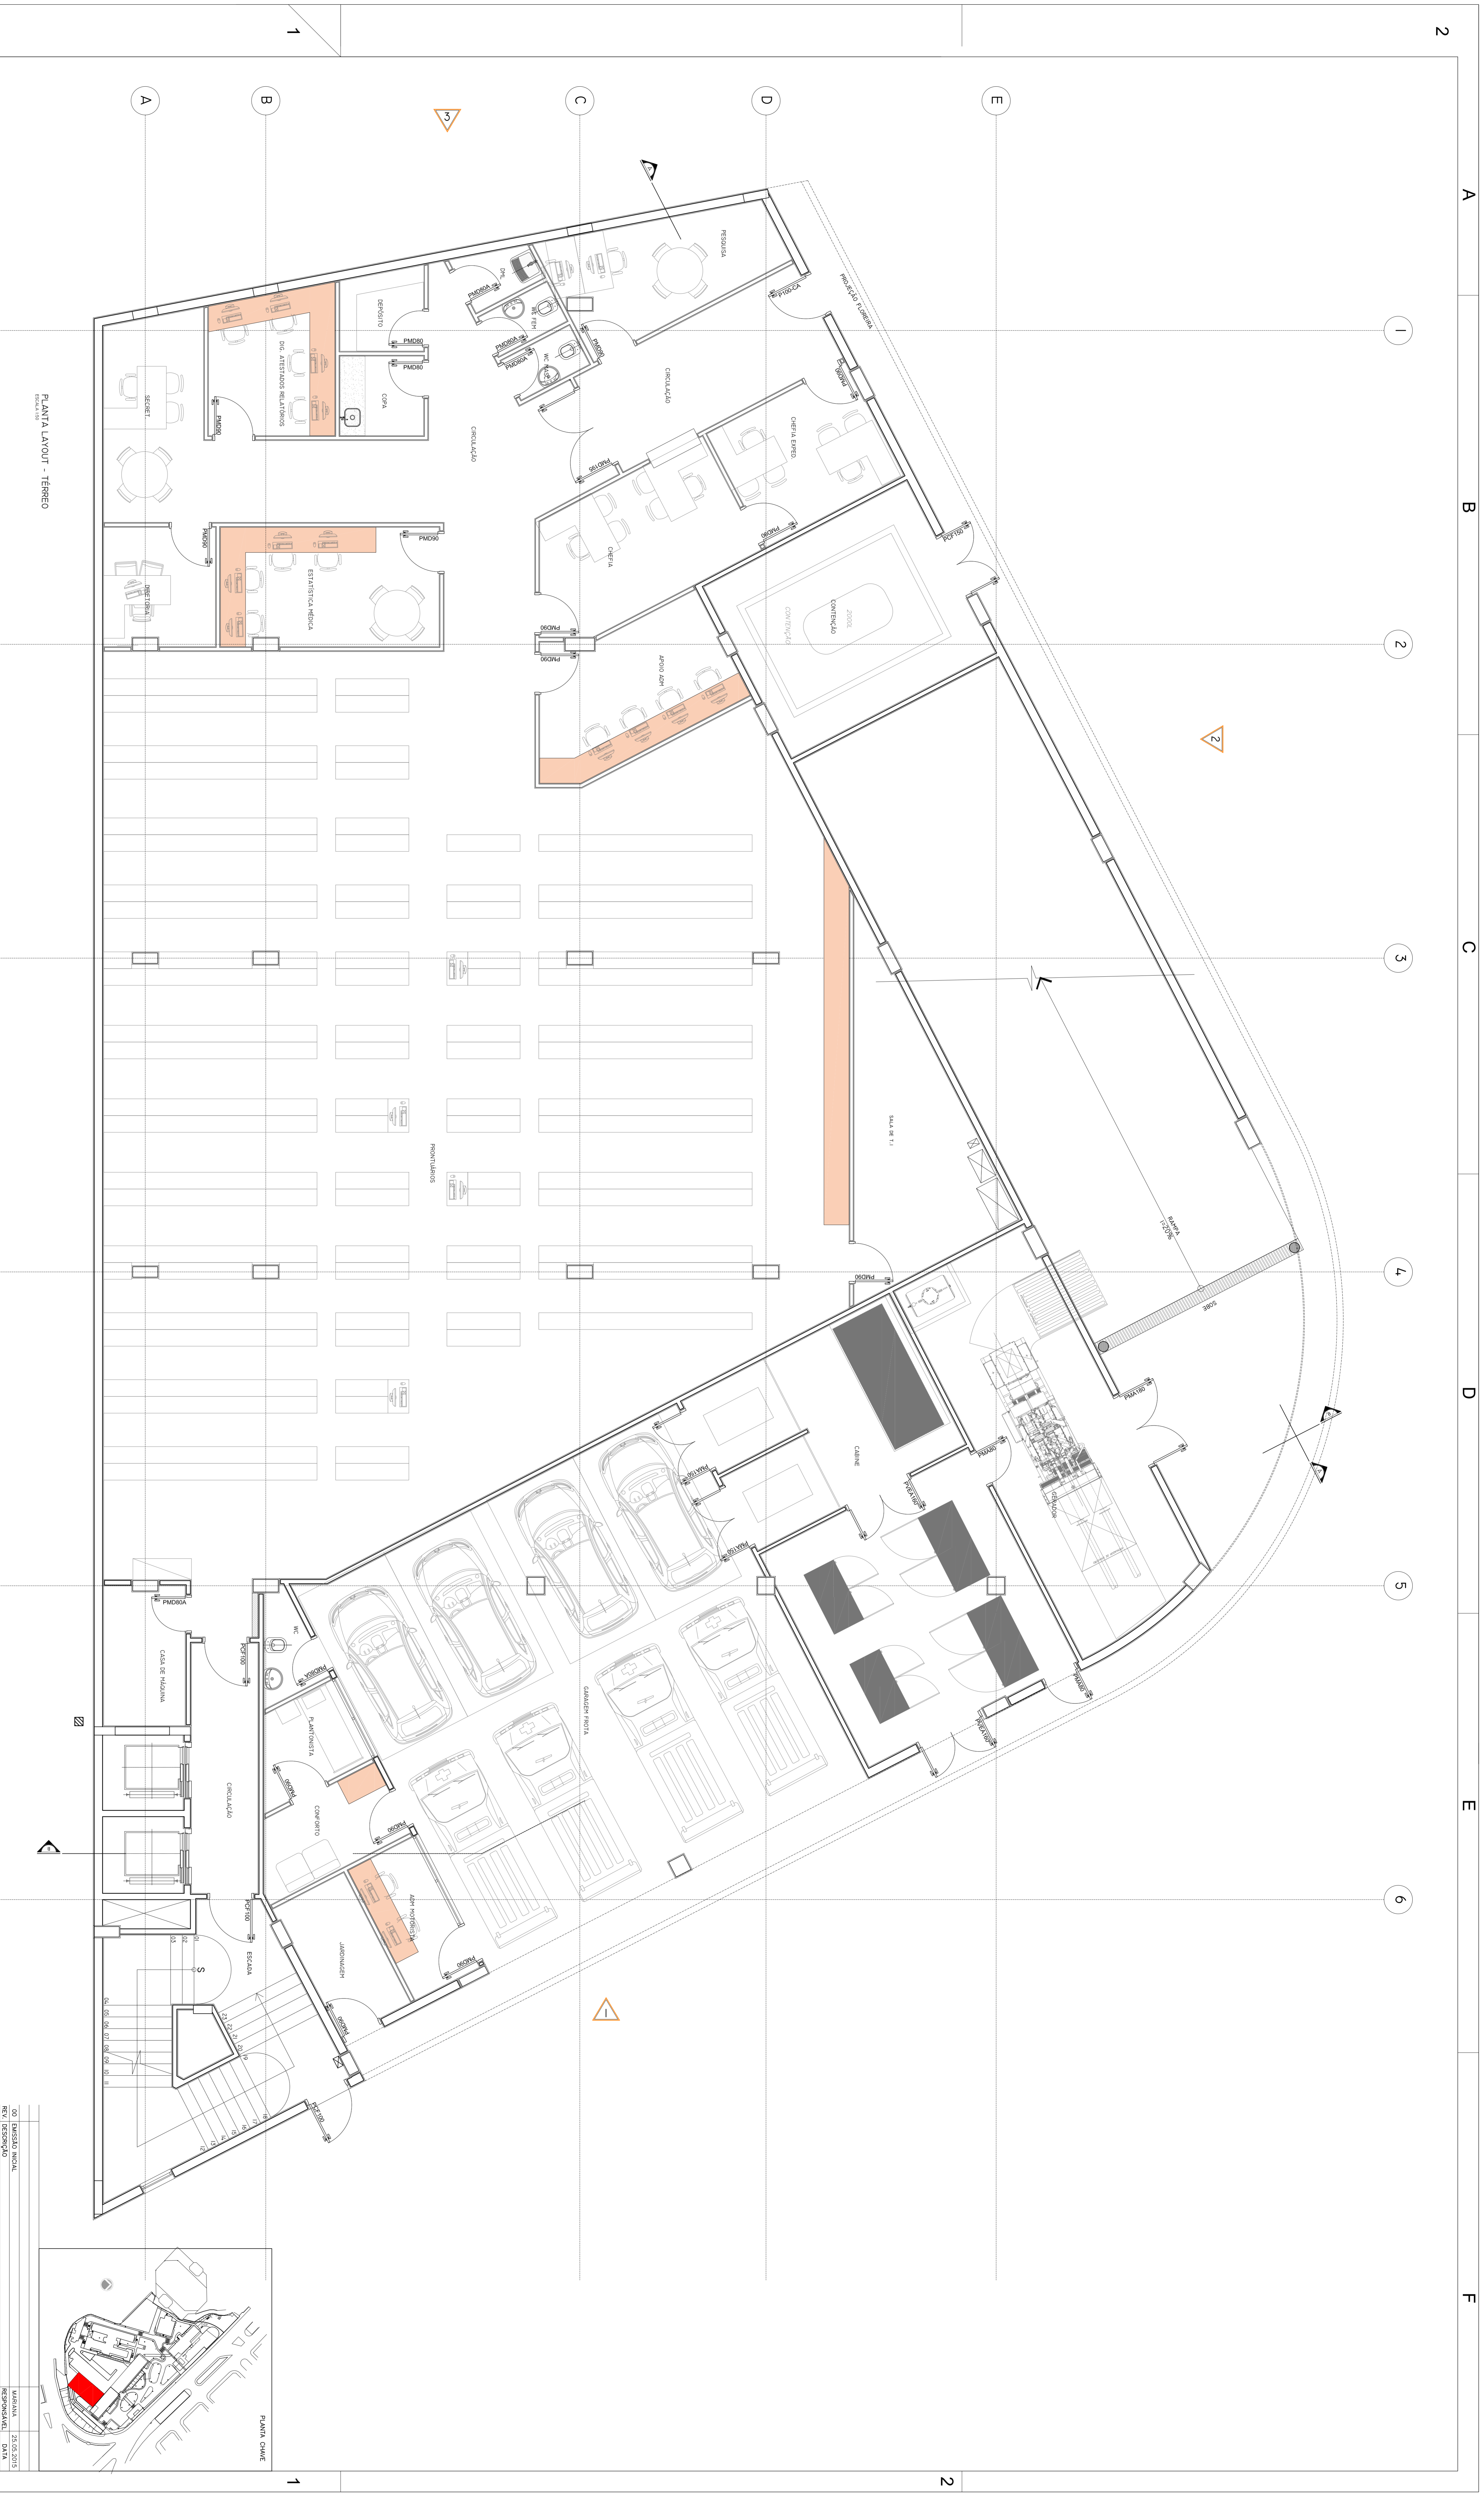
PLANTA LAYOUT - TERREO
ESCALA 1:50

A
B
C
D
E
1
2
3
4
5
6

PESQUISA
PROJEÇÃO FLOREIRA
DEPÓSITO
COPA
DIG. ATESTADOS RELATÓRIOS
SECRET.
CIRCULAÇÃO
CHEFIA EXPED.
CHEFIA
ESTATÍSTICA MÉDICA
DIRETORIA
CONTENÇÃO
APOIO ADM
SALA DE T.I
PRONTUÁRIOS
RAMPA
CABINE
GERADOR
GARAGEM FROTA
PLANTONISTA
CONFORTO
ADM MOTORISTA
JARDINAGEM
CASA DE MÁQUINA
CIRCULAÇÃO
ESCADA
WC
PMD80
PMD90
PMD80A
PCF100
PCF150
PMA180

PLANTA CHAVE

00 EMISSÃO INICIAL MARIANA 25.05.2015
REV. DESCRIÇÃO RESPONSÁVEL DATA